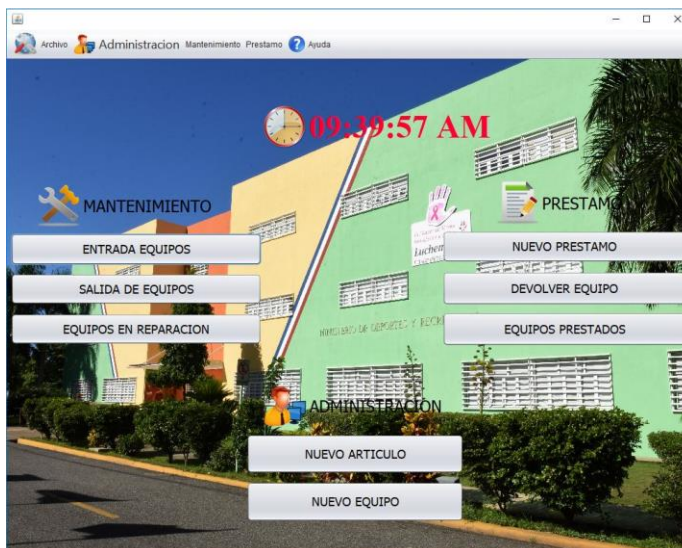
Archivo Administracion Mantenimiento Prestamo Ayuda

09:39:57 AM

MANTENIMIENTO

PRESTAMO

ENTRADA EQUIPOS

SALIDA DE EQUIPOS

EQUIPOS EN REPARACION

NUEVO PRESTAMO

DEVOLVER EQUIPO

EQUIPOS PRESTADOS

Luchen

MINISTERIO DE DEPORTES Y RECREACION

ADMINISTRACION

NUEVO ARTICULO

NUEVO EQUIPO